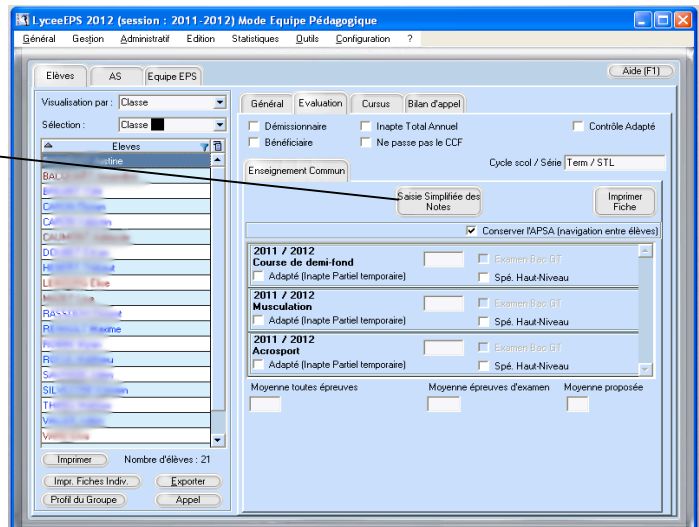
LyceeEPS 2012 (session : 2011-2012) Mode Equipe Pédagogique

Général Gestion Administratif Edition Statistiques Outils Configuration ?

Elèves AS Equipe EPS

Aide (F1)

Visualisation par : Classe

Sélection : Classe

Eleves

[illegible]

Imprimer Nombre d'élèves : 21

Impr. Fiches Indiv. Exporter

Profil du Groupe Appel

Général Evaluation Cursus Bilan d'appel

Démissionnaire Inapte Total Annuel Contrôle Adapté

Bénéficiaire Ne passe pas le CCF

Cycle scol / Série Term / STL

Enseignement Commun

Saisie Simplifiée des Notes

Imprimer Fiche

Conserver l'APSA (navigation entre élèves)

2011 / 2012
Course de demi-fond
Adapté (Inapte Partiel temporaire)
Examen Bac GT
Spé. Haut-Niveau

2011 / 2012
Musculation
Adapté (Inapte Partiel temporaire)
Examen Bac GT
Spé. Haut-Niveau

2011 / 2012
Acrosport
Adapté (Inapte Partiel temporaire)
Examen Bac GT
Spé. Haut-Niveau

Moyenne toutes épreuves Moyenne épreuves d'examen Moyenne proposée